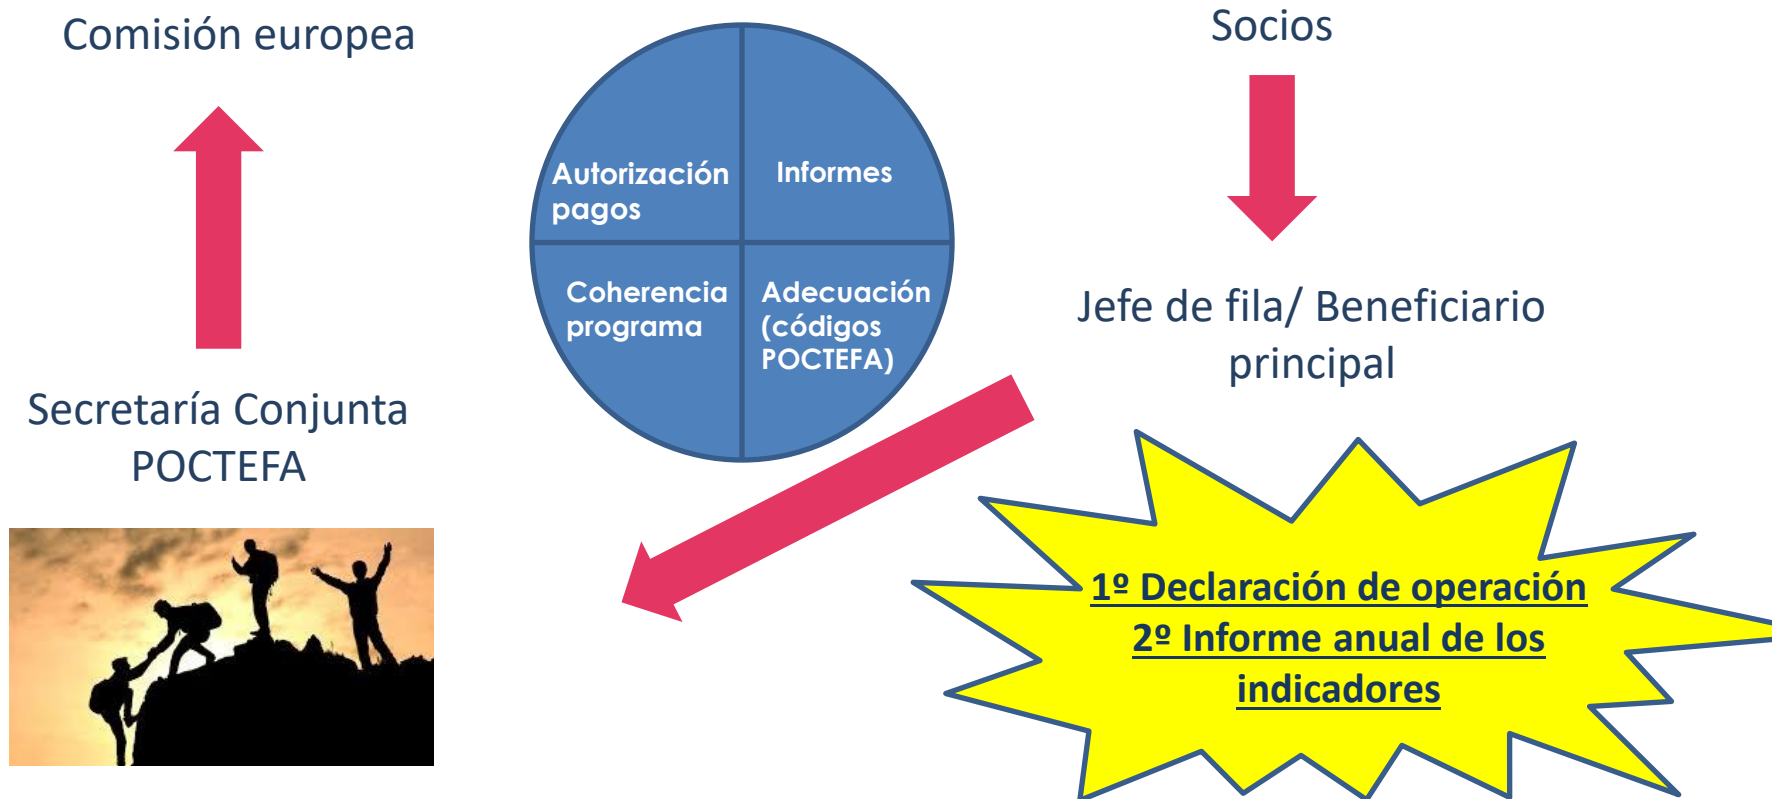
Comisión europea

Socios

Autorización pagos

Informes

Coherencia programa

Adecuación (códigos POCTEFA)

Jefe de fila/ Beneficiario principal

Secretaría Conjunta POCTEFA

1º Declaración de operación
2º Informe anual de los indicadores